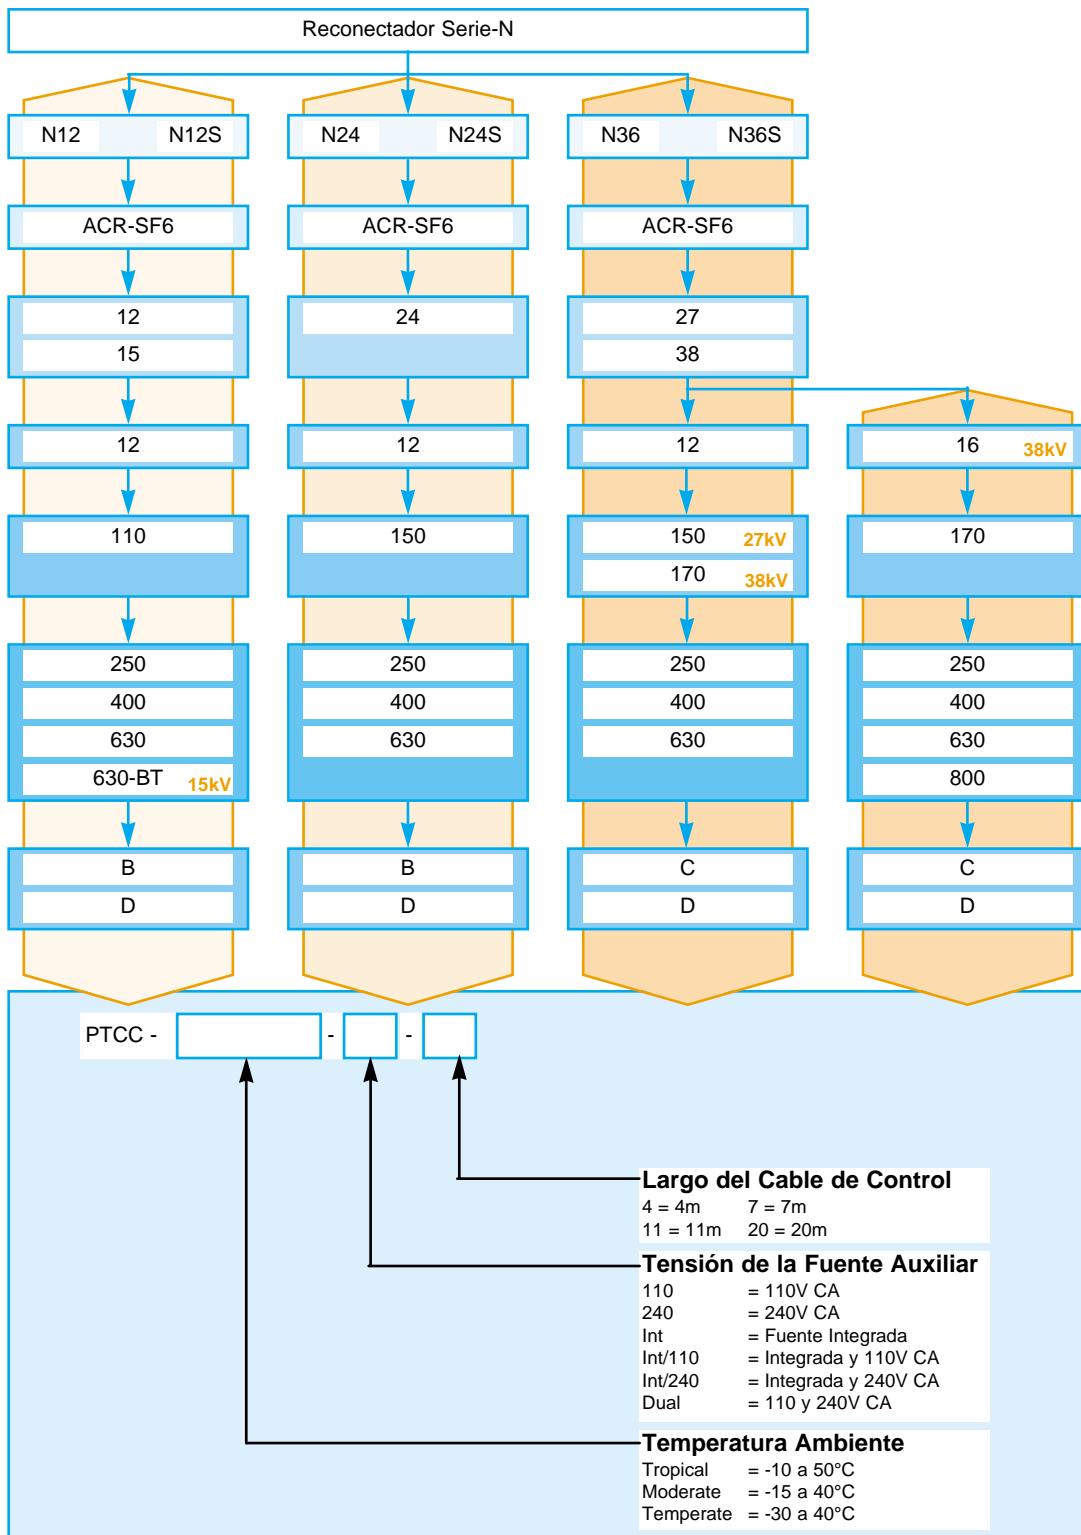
Reconectador Serie-N

N12 N12S
ACR-SF6
12
15
12
110
250
400
630
630-BT 15kV
B
D

N24 N24S
ACR-SF6
24
12
150
250
400
630
B
D

N36 N36S
ACR-SF6
27
38
12
150 27kV
170 38kV
250
400
630
C
D

16 38kV
170
250
400
630
800
C
D

PTCC - [ ] - [ ] - [ ]

Largo del Cable de Control
4 = 4m 7 = 7m
11 = 11m 20 = 20m

Tensión de la Fuente Auxiliar
110 = 110V CA
240 = 240V CA
Int = Fuente Integrada
Int/110 = Integrada y 110V CA
Int/240 = Integrada y 240V CA
Dual = 110 y 240V CA

Temperatura Ambiente
Tropical = -10 a 50°C
Moderate = -15 a 40°C
Temperate = -30 a 40°C